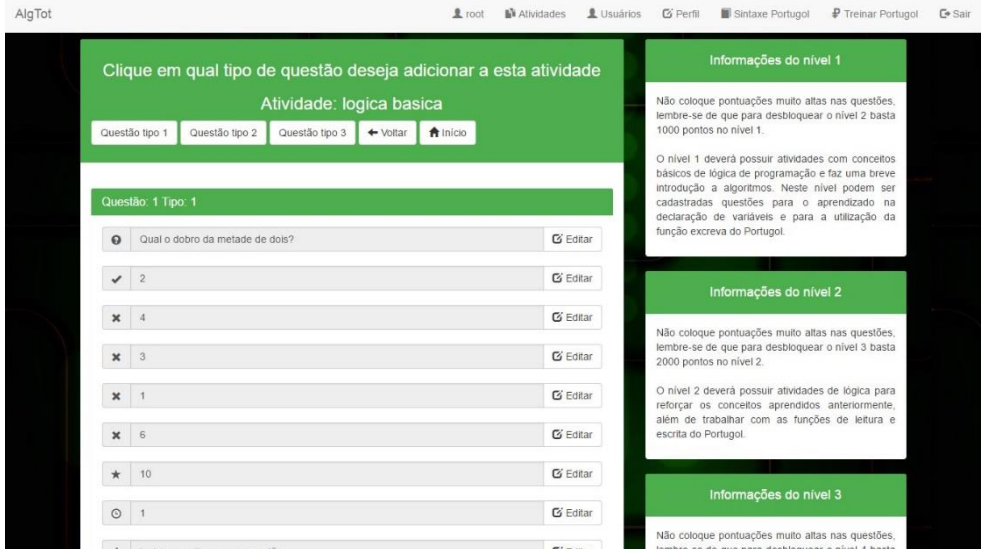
AlgTot

root Atividades Usuários Perfil Sintaxe Portugol Treinar Portugol Sair

Clique em qual tipo de questão deseja adicionar a esta atividade

Atividade: logica basica

Questão tipo 1 Questão tipo 2 Questão tipo 3 Voltar Início

Questão: 1 Tipo: 1

Qual o dobro da metade de dois? Editar

2 Editar

4 Editar

3 Editar

1 Editar

6 Editar

10 Editar

1 Editar

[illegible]

Informações do nível 1

Não coloque pontuações muito altas nas questões, lembre-se de que para desbloquear o nível 2 basta 1000 pontos no nível 1.

O nível 1 deverá possuir atividades com conceitos básicos de lógica de programação e faz uma breve introdução a algoritmos. Neste nível podem ser cadastradas questões para o aprendizado na declaração de variáveis e para a utilização da função excreva do Portugol.

Informações do nível 2

Não coloque pontuações muito altas nas questões, lembre-se de que para desbloquear o nível 3 basta 2000 pontos no nível 2.

O nível 2 deverá possuir atividades de lógica para reforçar os conceitos aprendidos anteriormente, além de trabalhar com as funções de leitura e escrita do Portugol.

Informações do nível 3

Não coloque pontuações muito altas nas questões, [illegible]